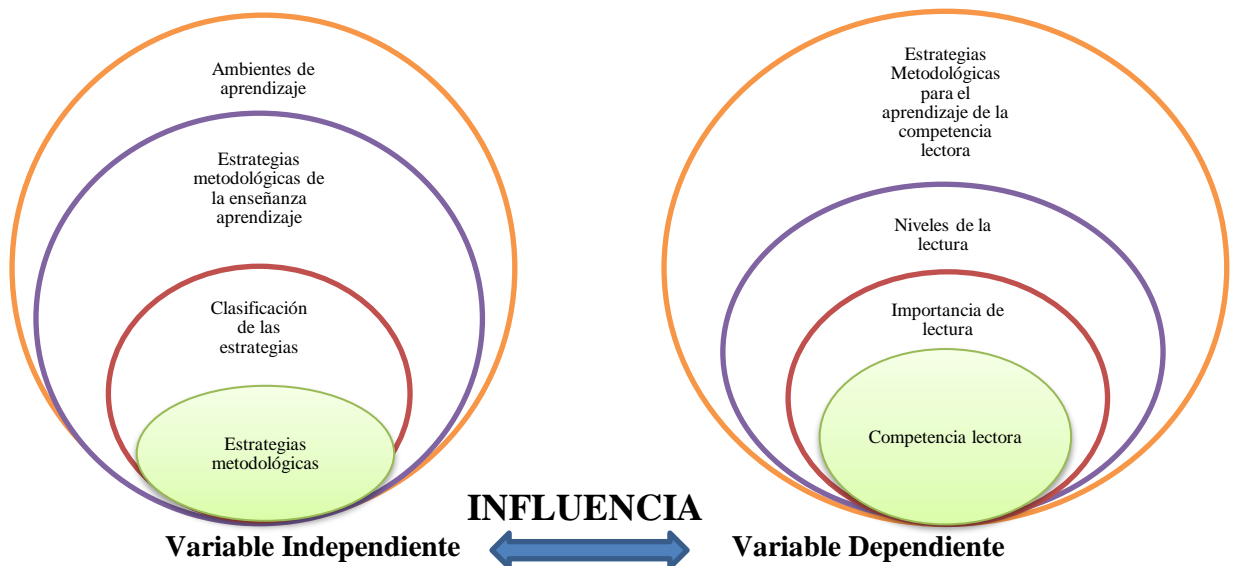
Ambientes de aprendizaje

Estrategias metodológicas de la enseñanza aprendizaje

Clasificación de las estrategias

Estrategias metodológicas

Estrategias Metodológicas para el aprendizaje de la competencia lectora

Niveles de la lectura

Importancia de lectura

Competencia lectora

INFLUENCIA

Variable Independiente

Variable Dependiente